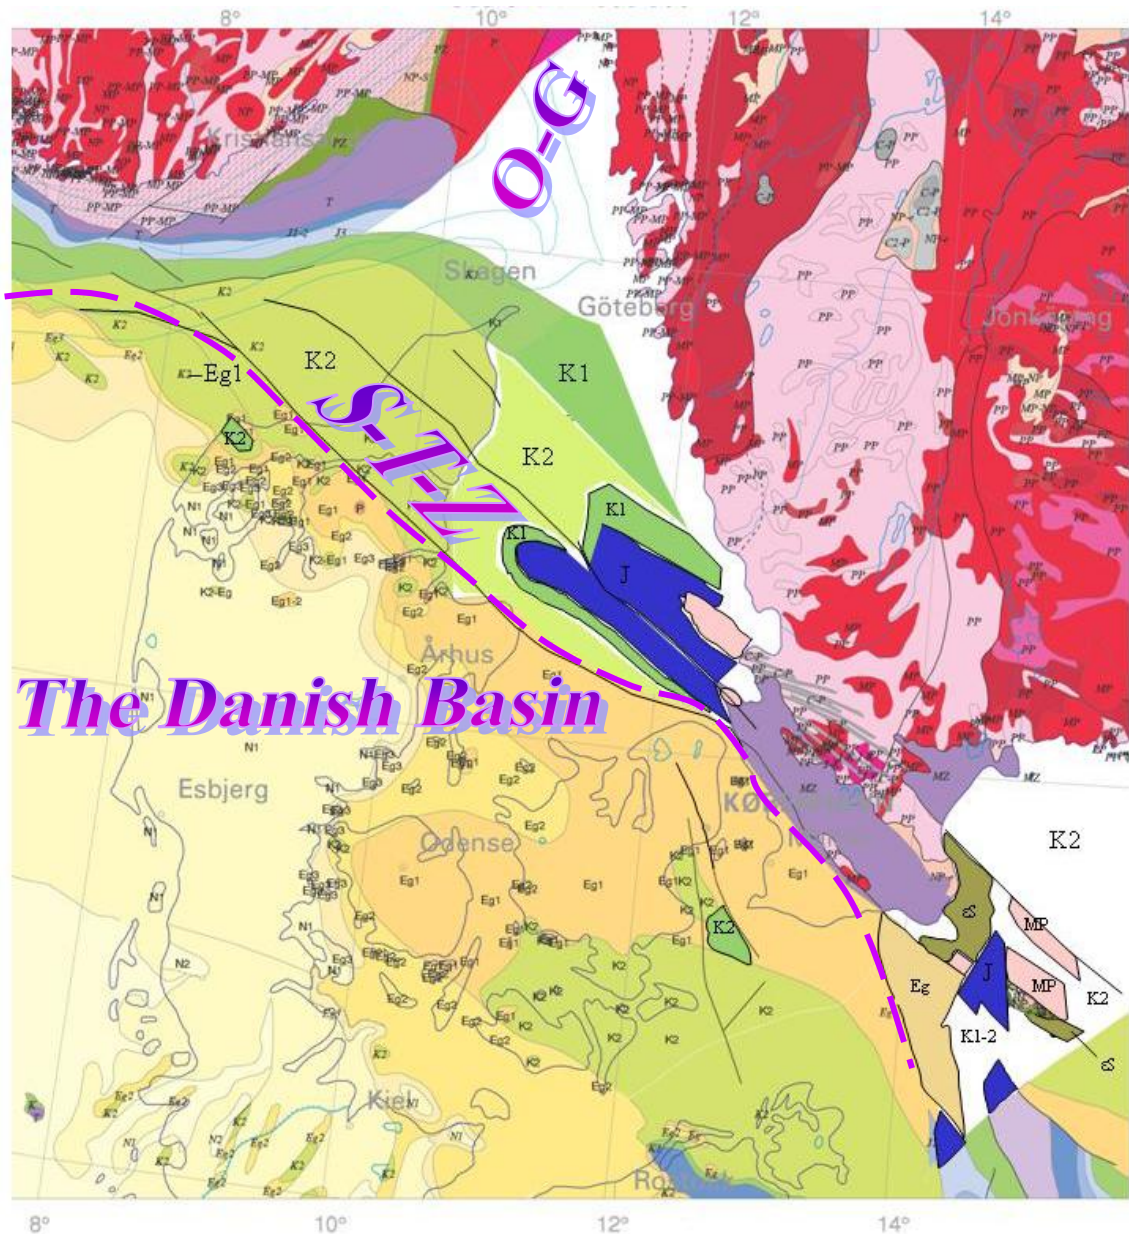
8°
10°
12°
14°
O-G
Kristiansand
PZ
T
Skagen
Göteborg
Jönköping
K2
K1
Eg1
K2
S-T-Z
K2
K1
K1
J
Århus
The Danish Basin
Esbjerg
N1
Odense
København
K2
K2
εS
MP
J
MP
Eg
K2
K1-2
εS
Kiel
Rostock
8°
10°
12°
14°